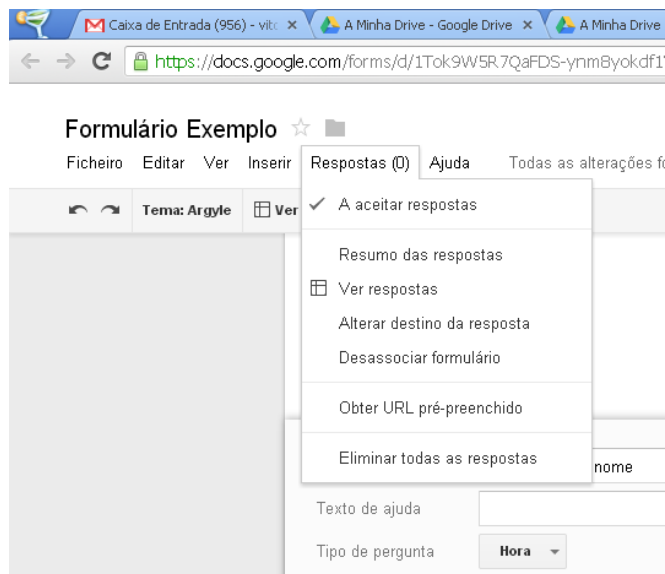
Caixa de Entrada (956) - vito ×
A Minha Drive - Google Drive ×
A Minha Drive

https://docs.google.com/forms/d/1Tok9W5R7QaFDS-ynm8yokdf1

Formulário Exemplo

Ficheiro Editar Ver Inserir Respostas (0) Ajuda Todas as alterações f

Tema: Argyle Ver

✓ A aceitar respostas

Resumo das respostas

Ver respostas

Alterar destino da resposta

Desassociar formulário

Obter URL pré-preenchido

Eliminar todas as respostas

nome

Texto de ajuda

Tipo de pergunta Hora